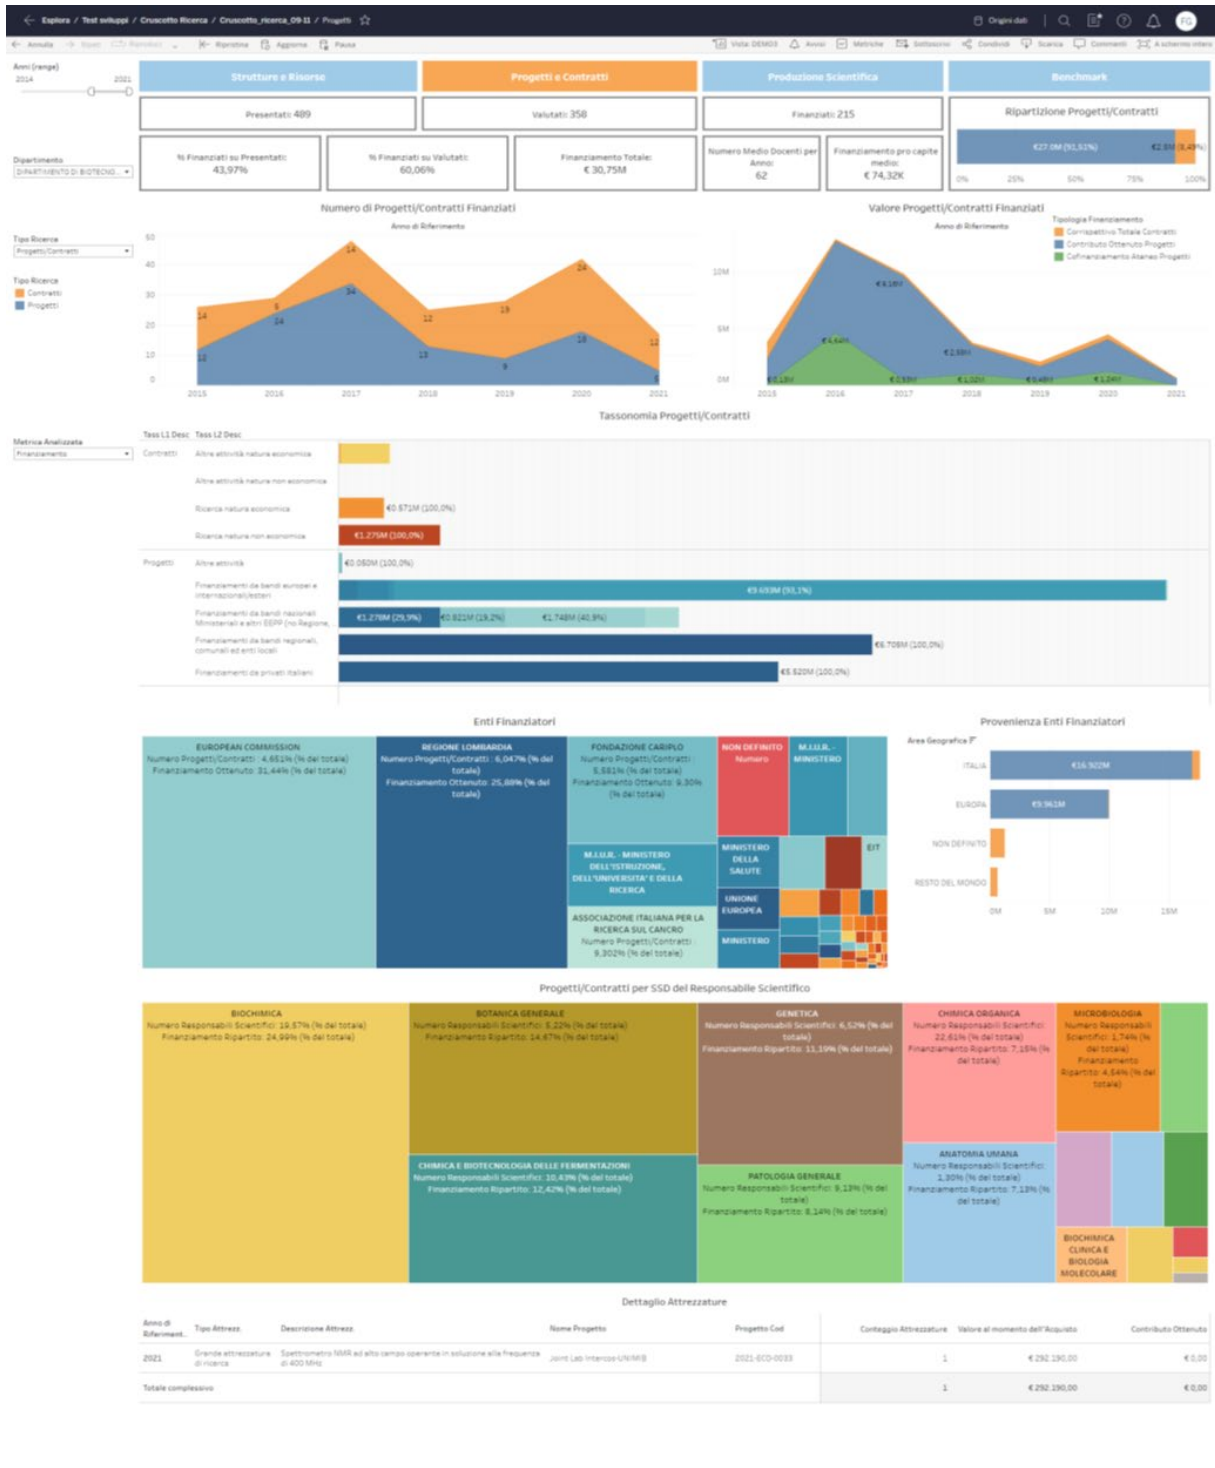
Esplora / Test sviluppi / Cruscotto Ricerca / Cruscotto_ricerca_09.11 / Progetti

Origini dati

Annulla Ripristina Aggiorna Pausa Vista: DEMO3 Avvisi Metriche Sottoscrivi Condividi Scarica Commenti A schermo intero

Anni (range)
2014 2021

Strutture e Risorse | Progetti e Contratti | Produzione Scientifica | Benchmark

Presentati: 489 | Valutati: 358 | Finanziati: 215 | Ripartizione Progetti/Contratti

% Finanziati su Presentati: 43,97% | % Finanziati su Valutati: 60,06% | Finanziamento Totale: € 30,75M | Numero Medio Docenti per Anno: 62 | Finanziamento pro capite medio: € 74,32K

€27.0M (91,51%) €2.5M (8,49%)
0% 25% 50% 75% 100%

Dipartimento
DIPARTIMENTO DI BIOTECNO...

Numero di Progetti/Contratti Finanziati
Anno di Riferimento

Tipo Ricerca
Progetti/Contratti

Tipo Ricerca
Contratti
Progetti

50 40 30 20 10 0
14 9 14 12 19 12 12 14 34 13 9 18 3
2015 2016 2017 2018 2019 2020 2021

Valore Progetti/Contratti Finanziati
Anno di Riferimento
Tipologia Finanziamento
Corrispettivo Totale Contratti
Contributo Ottenuto Progetti
Cofinanziamento Ateneo Progetti

10M 5M 0M
€4.18M €4.44M €2.88M €0.18M €1.93M €1.02M €0.48M €1.24M
2015 2016 2017 2018 2019 2020 2021

Tassonomia Progetti/Contratti

Metrica Analizzata
Finanziamento

Tass L1 Desc | Tass L2 Desc
Contratti | Altre attività natura economica
Altre attività natura non economica
Ricerca natura economica | €0.571M (100,0%)
Ricerca natura non economica | €1.275M (100,0%)
Progetti | Altre attività | €0.050M (100,0%)
Finanziamenti da bandi europei e internazionali/esteri | €9.693M (93,1%)
Finanziamenti da bandi nazionali Ministeriali e altri EEPP (no Regione, | €1.278M (29,9%) €0.821M (19,2%) €1.748M (40,9%)
Finanziamenti da bandi regionali, comunali ed enti locali | €6.706M (100,0%)
Finanziamenti da privati italiani | €5.520M (100,0%)

Enti Finanziatori

EUROPEAN COMMISSION
Numero Progetti/Contratti: 4,651% (% del totale)
Finanziamento Ottenuto: 31,44% (% del totale)

REGIONE LOMBARDIA
Numero Progetti/Contratti: 6,047% (% del totale)
Finanziamento Ottenuto: 25,88% (% del totale)

FONDAZIONE CARIPLO
Numero Progetti/Contratti: 5,581% (% del totale)
Finanziamento Ottenuto: 9,30% (% del totale)

NON DEFINITO
Numero

M.I.U.R. - MINISTERO

M.I.U.R. - MINISTERO DELL'ISTRUZIONE, DELL'UNIVERSITA' E DELLA RICERCA

MINISTERO DELLA SALUTE

EIT

UNIONE EUROPEA

ASSOCIAZIONE ITALIANA PER LA RICERCA SUL CANCRO
Numero Progetti/Contratti: 9,302% (% del totale)

MINISTERO

Provenienza Enti Finanziatori
Area Geografica
ITALIA €16.502M
EUROPA €9.961M
NON DEFINITO
RESTO DEL MONDO
0M 5M 10M 15M

Progetti/Contratti per SSD del Responsabile Scientifico

BIOCHIMICA
Numero Responsabili Scientifici: 19,57% (% del totale)
Finanziamento Ripartito: 24,99% (% del totale)

BOTANICA GENERALE
Numero Responsabili Scientifici: 5,22% (% del totale)
Finanziamento Ripartito: 14,67% (% del totale)

GENETICA
Numero Responsabili Scientifici: 6,52% (% del totale)
Finanziamento Ripartito: 11,19% (% del totale)

CHIMICA ORGANICA
Numero Responsabili Scientifici: 22,61% (% del totale)
Finanziamento Ripartito: 7,15% (% del totale)

MICROBIOLOGIA
Numero Responsabili Scientifici: 1,74% (% del totale)
Finanziamento Ripartito: 4,54% (% del totale)

CHIMICA E BIOTECNOLOGIA DELLE FERMENTAZIONI
Numero Responsabili Scientifici: 10,43% (% del totale)
Finanziamento Ripartito: 12,42% (% del totale)

PATOLOGIA GENERALE
Numero Responsabili Scientifici: 9,13% (% del totale)
Finanziamento Ripartito: 8,14% (% del totale)

ANATOMIA UMANA
Numero Responsabili Scientifici: 1,30% (% del totale)
Finanziamento Ripartito: 7,13% (% del totale)

BIOCHIMICA CLINICA E BIOLOGIA MOLECOLARE

Dettaglio Attrezzature

| Anno di Riferiment.. | Tipo Attrezz. | Descrizione Attrezz. | Nome Progetto | Progetto Cod | Conteggio Attrezzature | Valore al momento dell'Acquisto | Contributo Ottenuto |
|---|---|---|---|---|---|---|---|
| 2021 | Grande attrezzatura di ricerca | Spettrometro NMR ad alto campo operante in soluzione alla frequenza di 400 MHz | Joint Lab Intesa-UNIMIB | 2021-ECO-0033 | 1 | € 292.190,00 | € 0,00 |
| Totale complessivo | | | | | 1 | € 292.190,00 | € 0,00 |